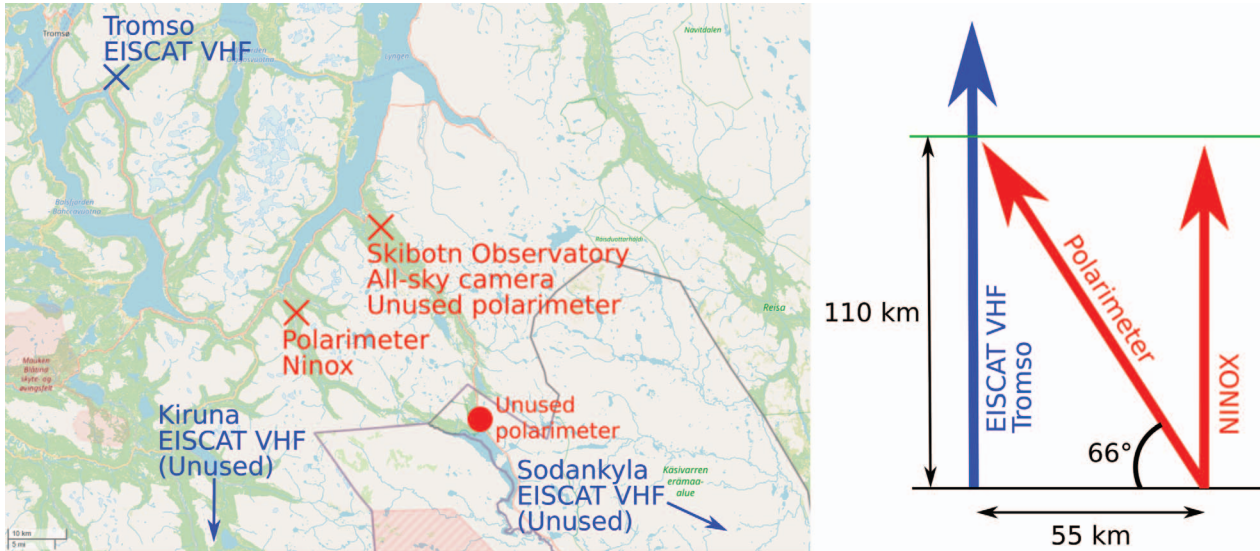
Tromsø

Tromso
EISCAT VHF

Lyngen

Navitdalen

Skibotn Observatory
All-sky camera
Unused polarimeter

Polarimeter
Ninox

Reisa

Kiruna
EISCAT VHF
(Unused)

Unused
polarimeter

Sodankyla
EISCAT VHF
(Unused)

Kåsivarren erämaa-alue

10 km
5 mi

110 km

EISCAT VHF
Tromso

Polarimeter

NINOX

66°

55 km